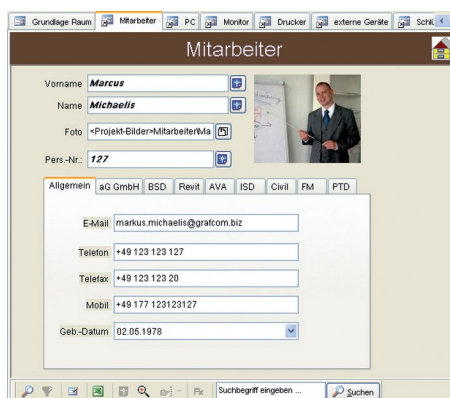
Grundlage Raum | Mitarbeiter | PC | Monitor | Drucker | externe Geräte | Schl

Mitarbeiter

Vorname Marcus

Name Michaelis

Foto <Projekt-Bilder>MitarbeiterMa

Pers.-Nr.: 127

Allgemein | aG GmbH | BSD | Revit | AVA | ISD | Civil | FM | PTD

E-Mail markus.michaelis@grafcom.biz

Telefon +49 123 123 127

Telefax +49 123 123 20

Mobil +49 177 123123127

Geb.-Datum 02.05.1978

Suchbegriff eingeben ... | Suchen